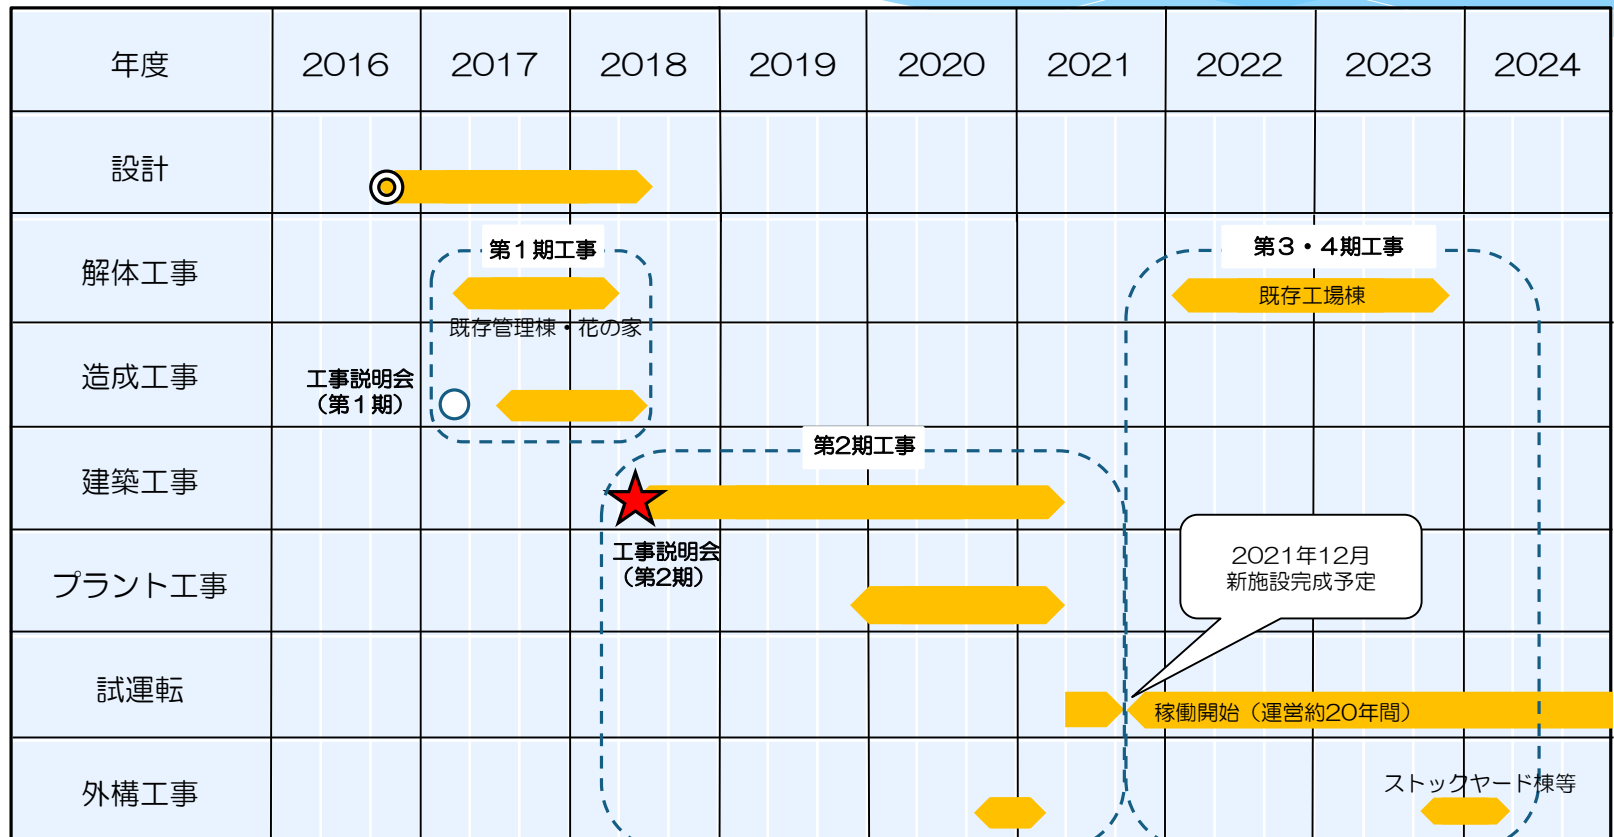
| 年度 | 2016 | 2017 | 2018 | 2019 | 2020 | 2021 | 2022 | 2023 | 2024 |
|---|---|---|---|---|---|---|---|---|---|
| 設計 | | | | | | | | | |
| 解体工事 | | | | | | | | | |
| 造成工事 | | | | | | | | | |
| 建築工事 | | | | | | | | | |
| プラント工事 | | | | | | | | | |
| 試運転 | | | | | | | | | |
| 外構工事 | | | | | | | | | |

第１期工事

既存管理棟・花の家

工事説明会
（第１期）

第３・４期工事

既存工場棟

第2期工事

工事説明会
（第2期）

2021年12月
新施設完成予定

稼働開始（運営約20年間）

ストックヤード棟等